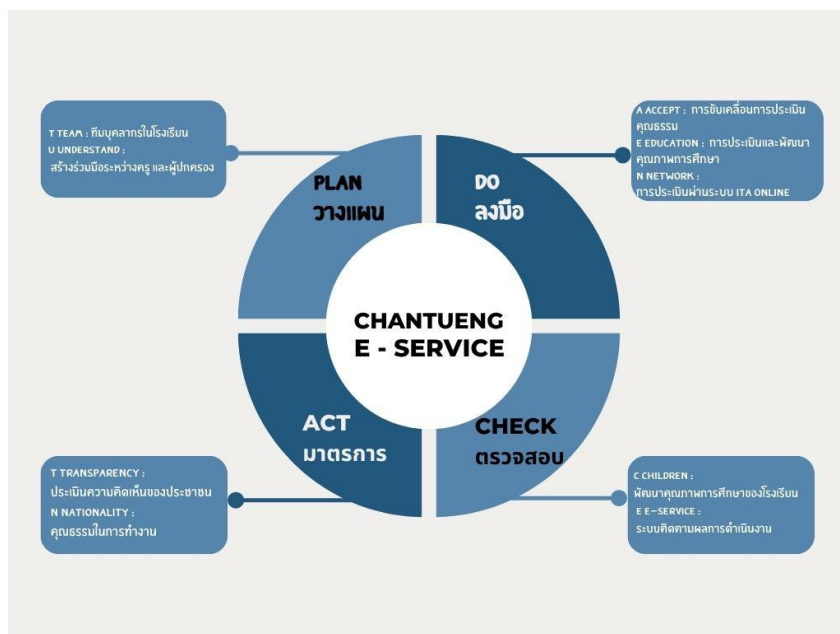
T TEAM : ทีมบุคลากรในโรงเรียน
U UNDERSTAND :
สร้างร่วมมือระหว่างครู และผู้ปกครอง

A ACCEPT : การขับเคลื่อนการประเมินคุณธรรม
E EDUCATION : การประเมินและพัฒนาคุณภาพการศึกษา
N NETWORK :
การประเมินผ่านระบบ ITA ONLINE

PLAN
วางแผน

DO
ลงมือ

CHANTUENG
E - SERVICE

ACT
มาตรการ

CHECK
ตรวจสอบ

T TRANSPARENCY :
ประเมินความคิดเห็นของประชาชน
N NATIONALITY :
คุณธรรมในการทำงาน

C CHILDREN :
พัฒนาคุณภาพการศึกษาของโรงเรียน
E E–SERVICE :
ระบบติดตามผลการดำเนินงาน